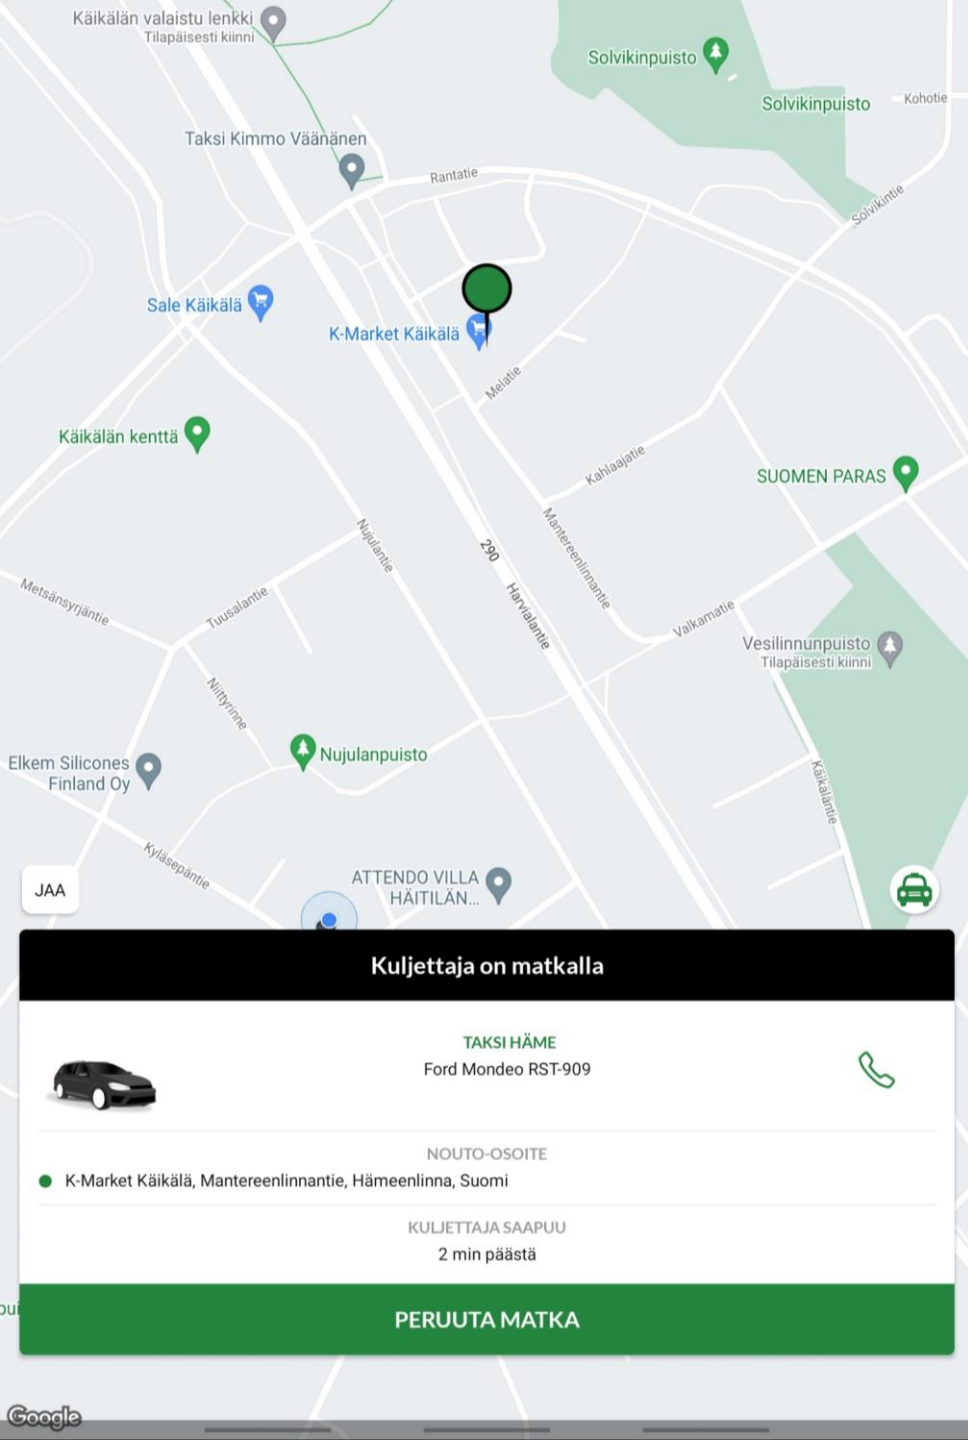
Käikälän valaistu lenkki
Tilapäisesti kiinni

Solvikinpuisto

Solvikinpuisto

Kohotie

Taksi Kimmo Väänänen

Rantatie

Solvikintie

Sale Käikälä

K-Market Käikälä

Melatie

Käikälän kenttä

Kahlaajatie

SUOMEN PARAS

Mantereenlinnantie

Nujulantie

290

Harvialantie

Metsänsyrjäntie

Tuusalantie

Valkamatie

Vesilinnunpuisto
Tilapäisesti kiinni

Niittyrinne

Nujulanpuisto

Elkem Silicones Finland Oy

Käikäläntie

Kyläsepäntie

ATTENDO VILLA HÄITILÄN...

JAA

Kuljettaja on matkalla

TAKSI HÄME
Ford Mondeo RST-909

NOUTO-OSOITE
K-Market Käikälä, Mantereenlinnantie, Hämeenlinna, Suomi

KULJETTAJA SAAPUU
2 min päästä

PERUUTA MATKA

Google